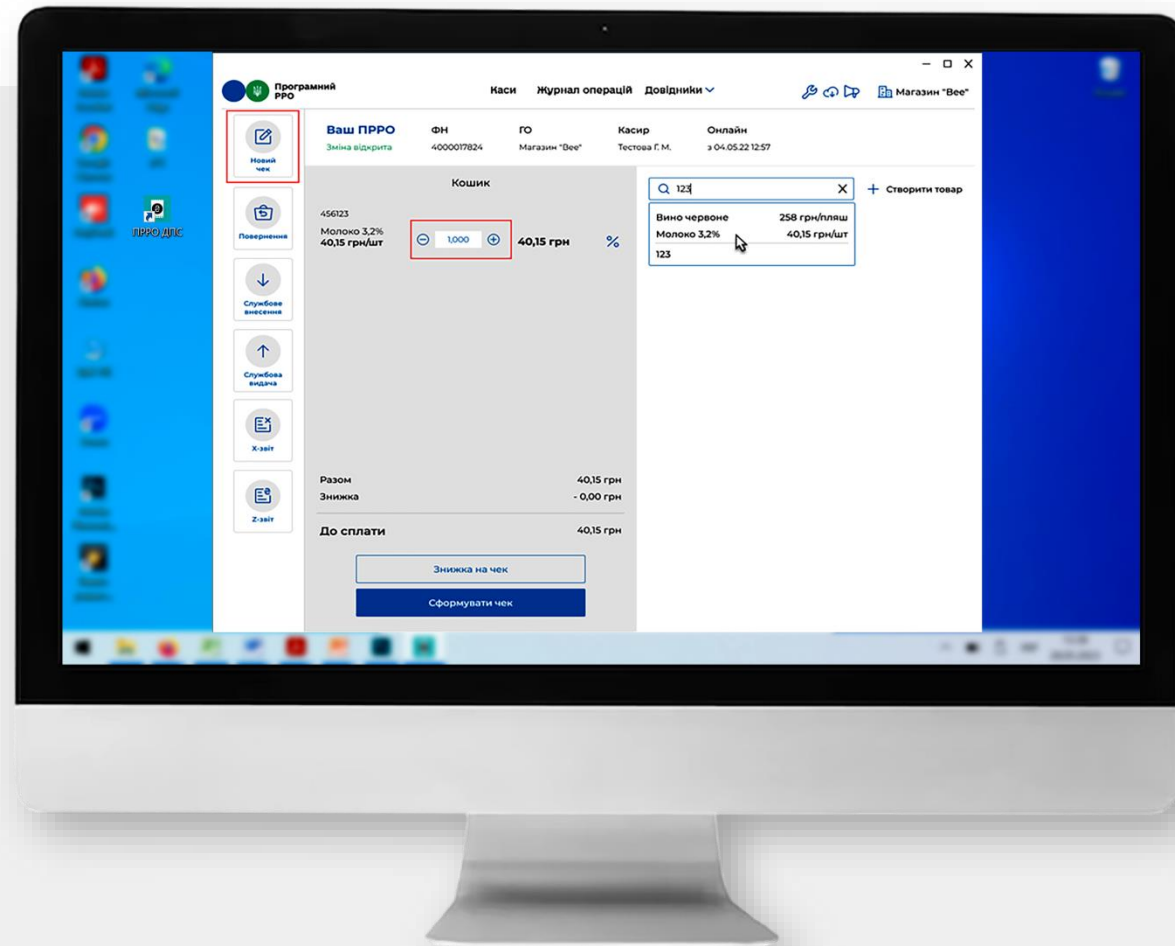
ПРРО ДПС

Програмний РРО

Каси Журнал операцій Довідники

Магазин "Вее"

Новий чек

Повернення

Службове внесення

Службова видача

Х-звіт

Z-звіт

Ваш ПРРО
Зміна відкрита

ФН
4000017824

ГО
Магазин "Вее"

Касир
Тестова Г. М.

Онлайн
з 04.05.22 12:57

Кошик

456123
Молоко 3,2%
40,15 грн/шт

1,000

40,15 грн

%

Разом 40,15 грн
Знижка - 0,00 грн

До сплати 40,15 грн

Знижка на чек

Сформувати чек

123

Створити товар

Вино червоне 258 грн/пляш
Молоко 3,2% 40,15 грн/шт
123